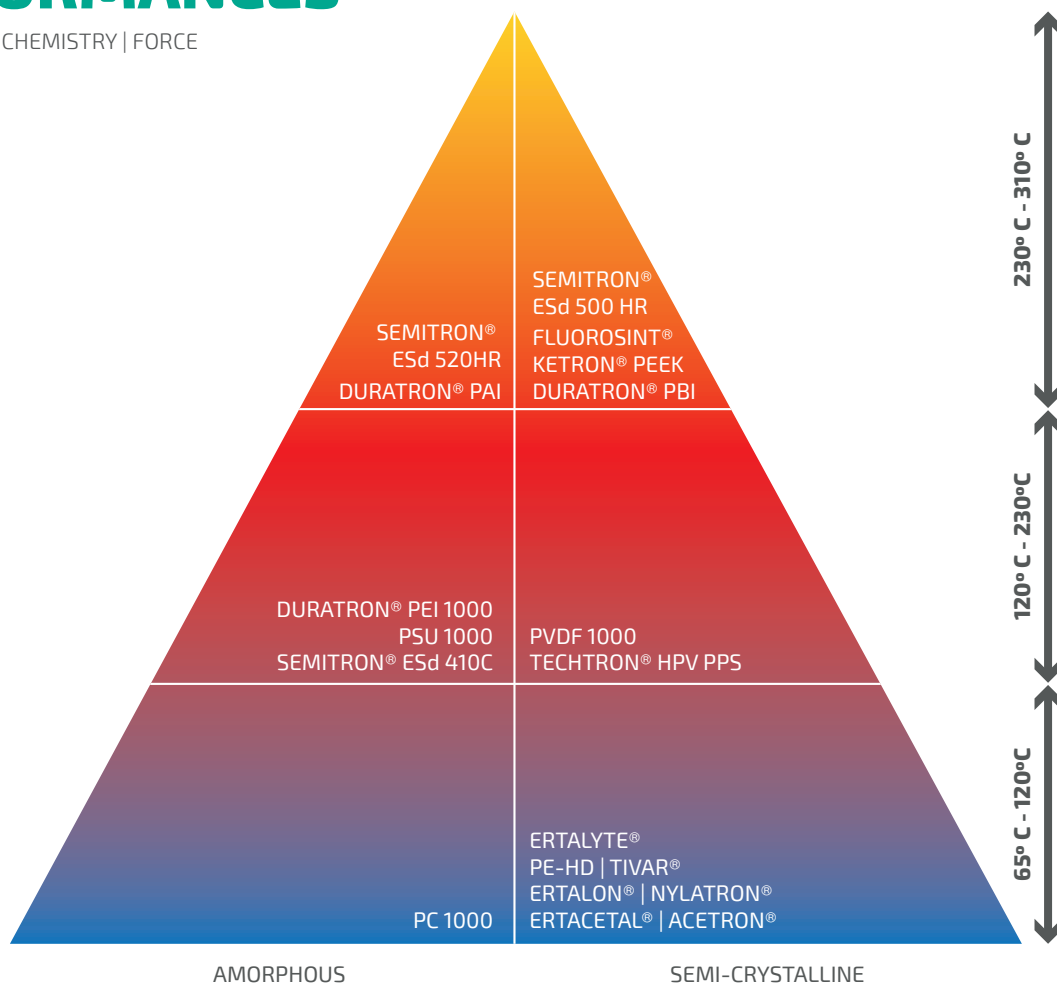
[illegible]

CHEMISTRY | FORCE

SEMITRON®
ESd 520HR
DURATRON® PAI

SEMITRON®
ESd 500 HR
FLUOROSINT®
KETRON® PEEK
DURATRON® PBI

230° C - 310° C

DURATRON® PEI 1000
PSU 1000
SEMITRON® ESd 410C

PVDF 1000
TECHTRON® HPV PPS

120° C - 230°C

PC 1000

ERTALYTE®
PE-HD | TIVAR®
ERTALON® | NYLATRON®
ERTACETAL® | ACETRON®

65° C - 120°C

AMORPHOUS

SEMI-CRYSTALLINE